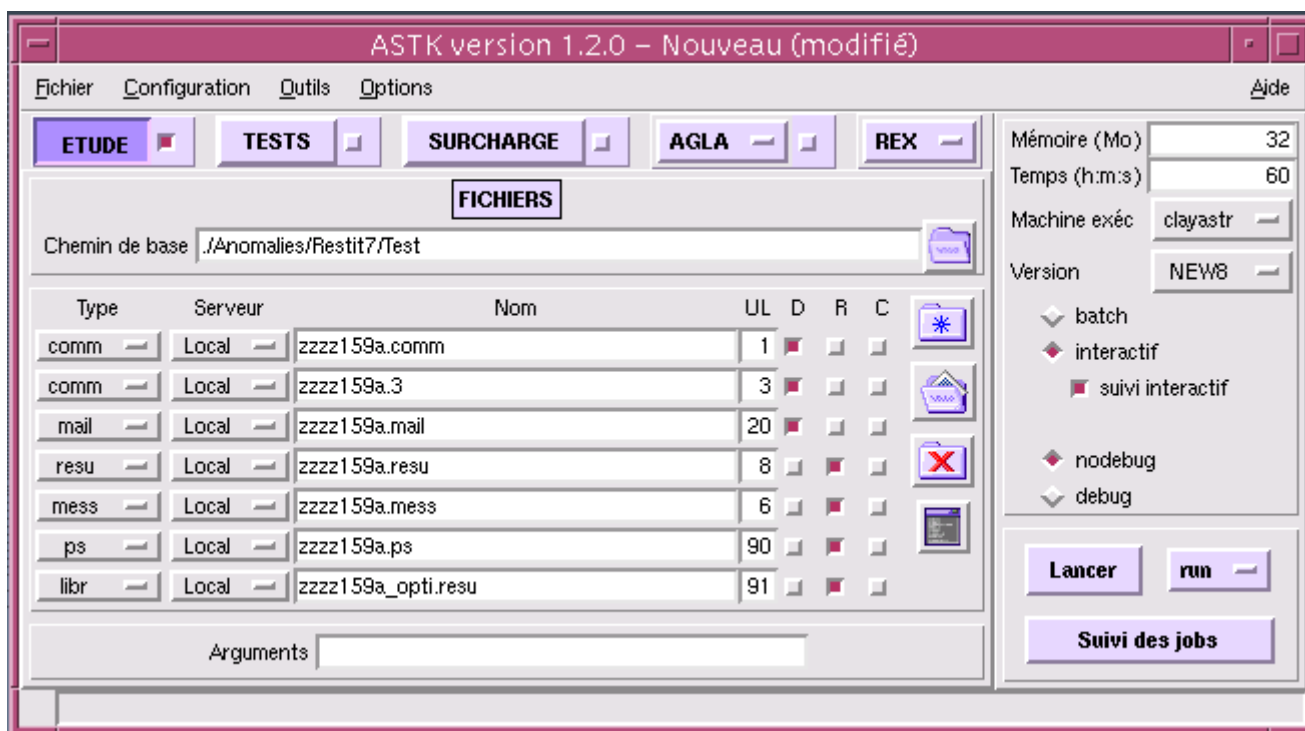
ASTK version 1.2.0 – Nouveau (modifié)

Fichier Configuration Outils Options Aide

ETUDE TESTS SURCHARGE AGLA REX

FICHIERS

Chemin de base ./Anomalies/Restit7/Test

| Type | Serveur | Nom | UL | D | R | C |
|---|---|---|---|---|---|---|
| comm | Local | zzzz159a.comm | 1 | | | |
| comm | Local | zzzz159a.3 | 3 | | | |
| mail | Local | zzzz159a.mail | 20 | | | |
| resu | Local | zzzz159a.resu | 8 | | | |
| mess | Local | zzzz159a.mess | 6 | | | |
| ps | Local | zzzz159a.ps | 90 | | | |
| libr | Local | zzzz159a_opti.resu | 91 | | | |

Arguments

Mémoire (Mo) 32
Temps (h:m:s) 60
Machine exéc clayastr
Version NEW8

batch
interactif
suivi interactif

nodebug
debug

Lancer run

Suivi des jobs